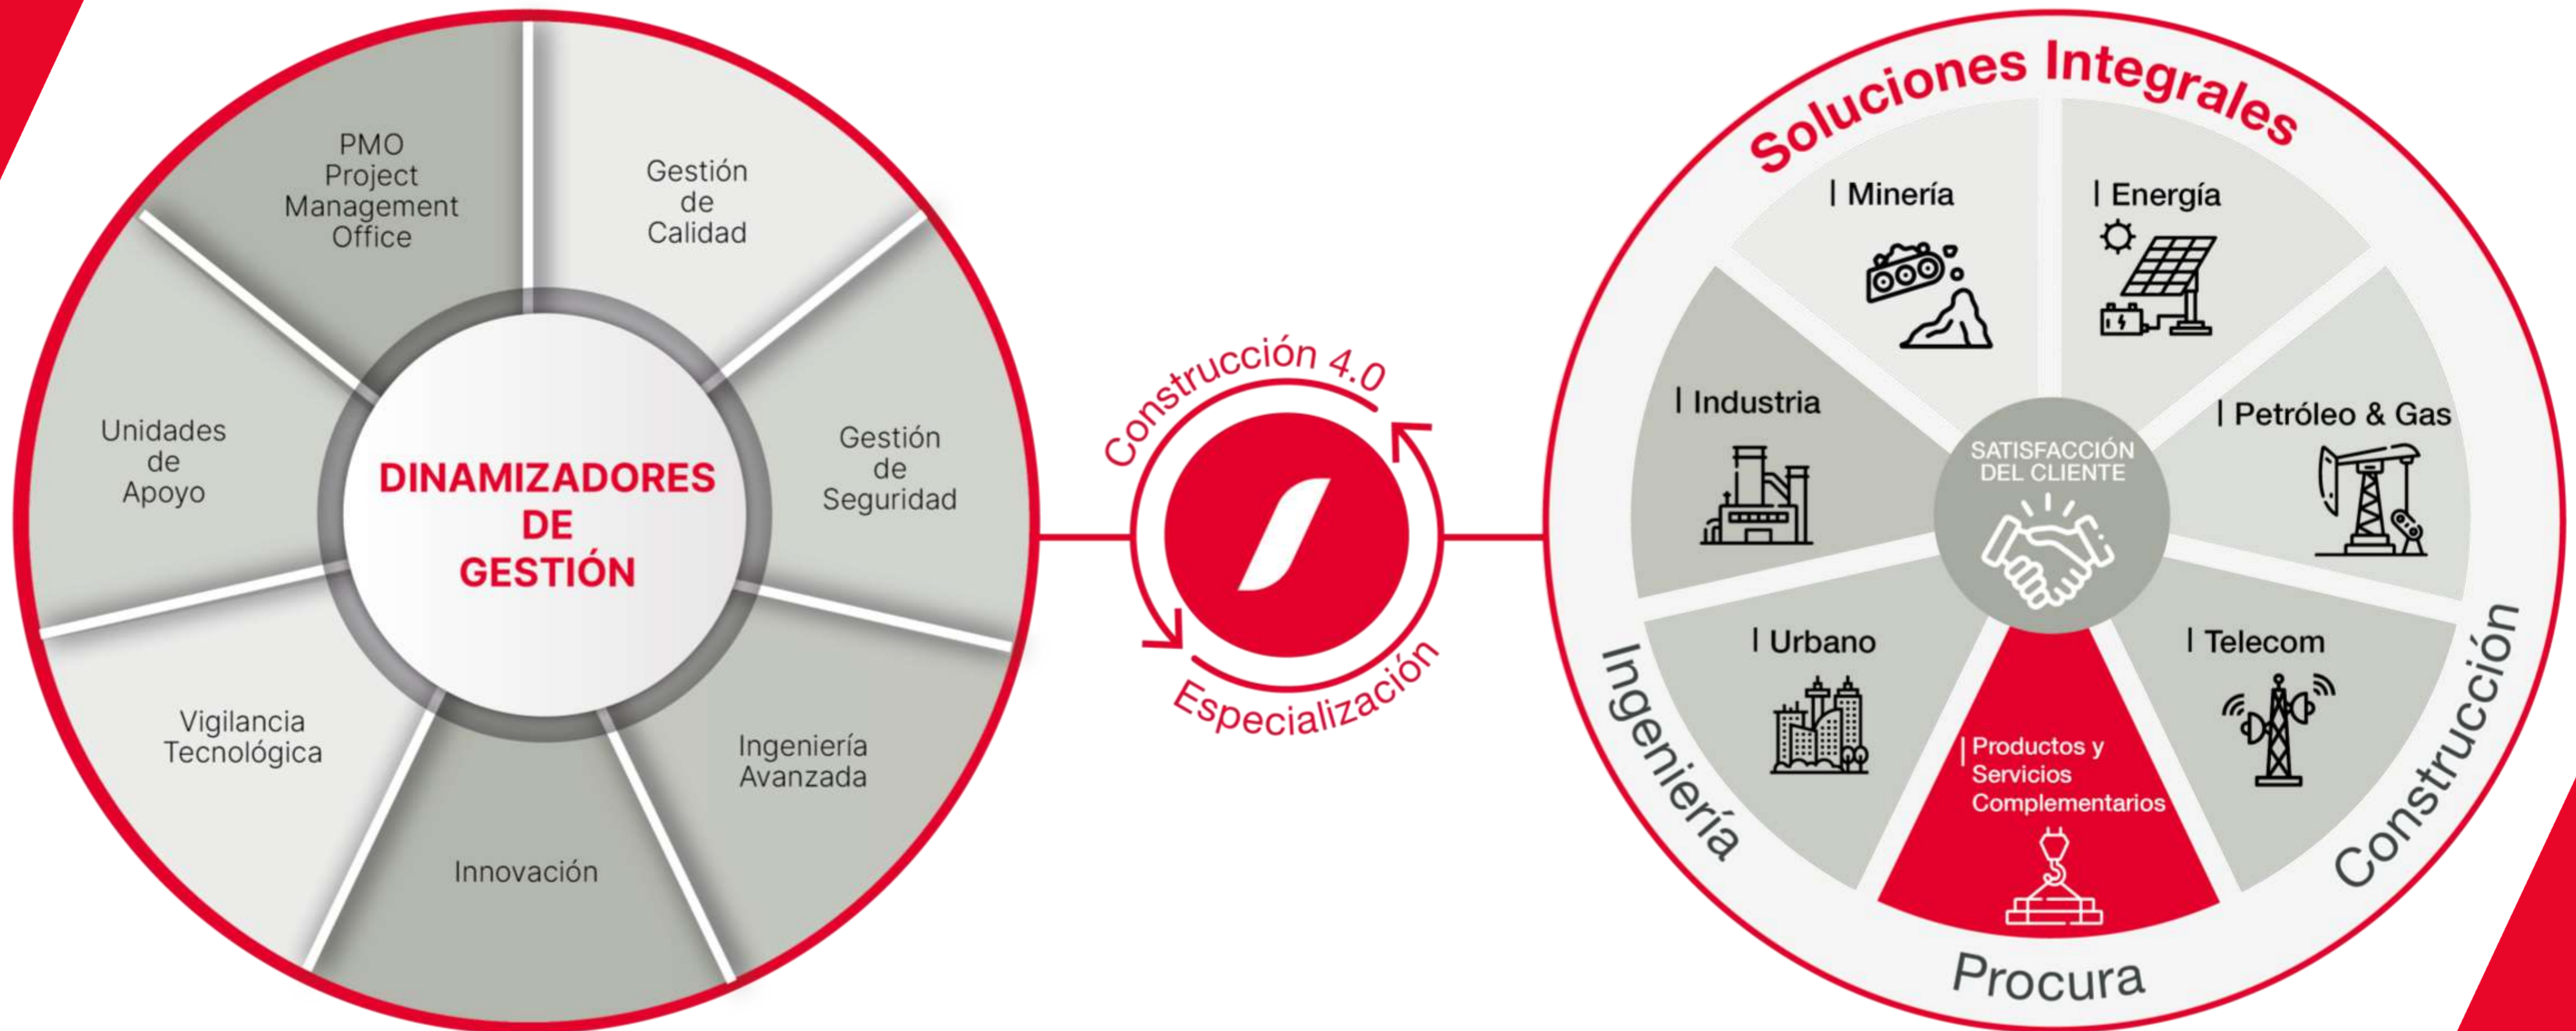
DINAMIZADORES DE GESTIÓN

PMO Project Management Office

Gestión de Calidad

Gestión de Seguridad

Ingeniería Avanzada

Innovación

Vigilancia Tecnológica

Unidades de Apoyo

Construcción 4.0

Especialización

Soluciones Integrales

SATISFACCIÓN DEL CLIENTE

| Minería

| Energía

| Petróleo & Gas

| Telecom

| Productos y Servicios Complementarios

| Urbano

| Industria

Ingeniería

Procura

Construcción